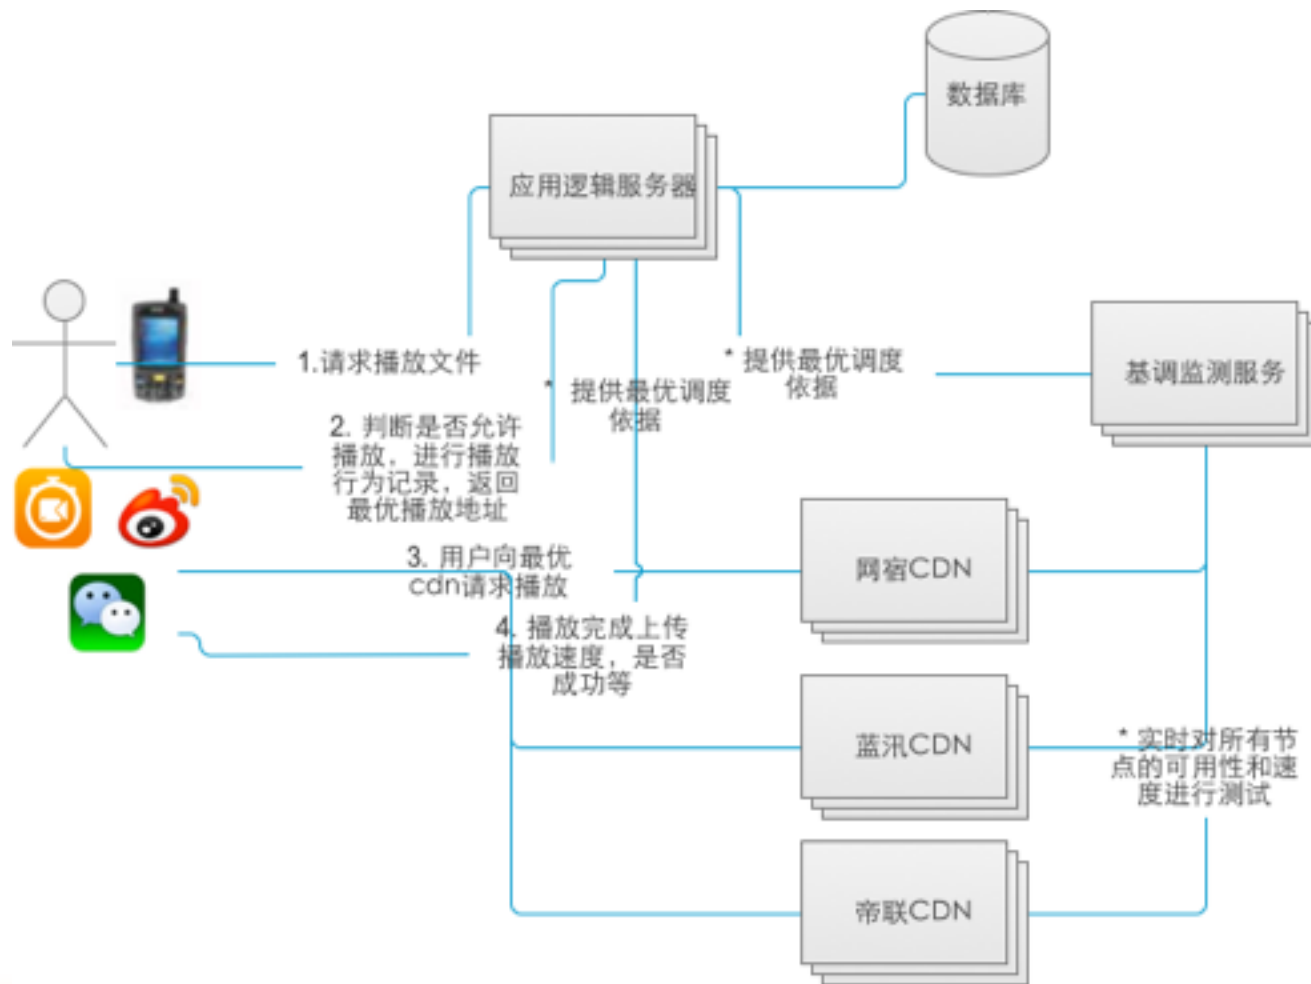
数据库

应用逻辑服务器

1.请求播放文件

* 提供最优调度依据

* 提供最优调度依据

基调监测服务

2. 判断是否允许播放，进行播放行为记录，返回最优播放地址

网宿CDN

3. 用户向最优cdn请求播放

4. 播放完成上传播放速度，是否成功等

蓝汛CDN

* 实时对所有节点的可用性和速度进行测试

帝联CDN